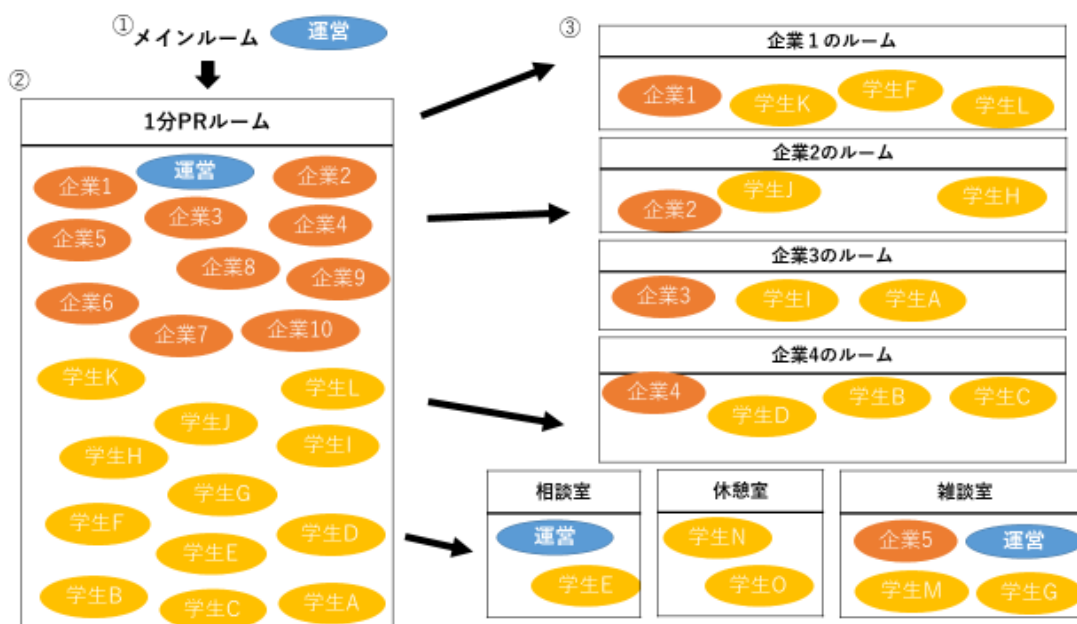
①メインルーム 運営

②

1分PRルーム

運営
企業1 企業2
企業3 企業4
企業5
企業8 企業9
企業6
企業7 企業10
学生K
学生L
学生J
学生I
学生H
学生G
学生F
学生D
学生E
学生B
学生C
学生A

③

企業１のルーム
企業1 学生K 学生F 学生L

企業2のルーム
学生J
企業2
学生H

企業3のルーム
企業3 学生I 学生A

企業4のルーム
企業4 学生D 学生B 学生C

相談室
運営
学生E

休憩室
学生N
学生O

雑談室
企業5 運営
学生M 学生G